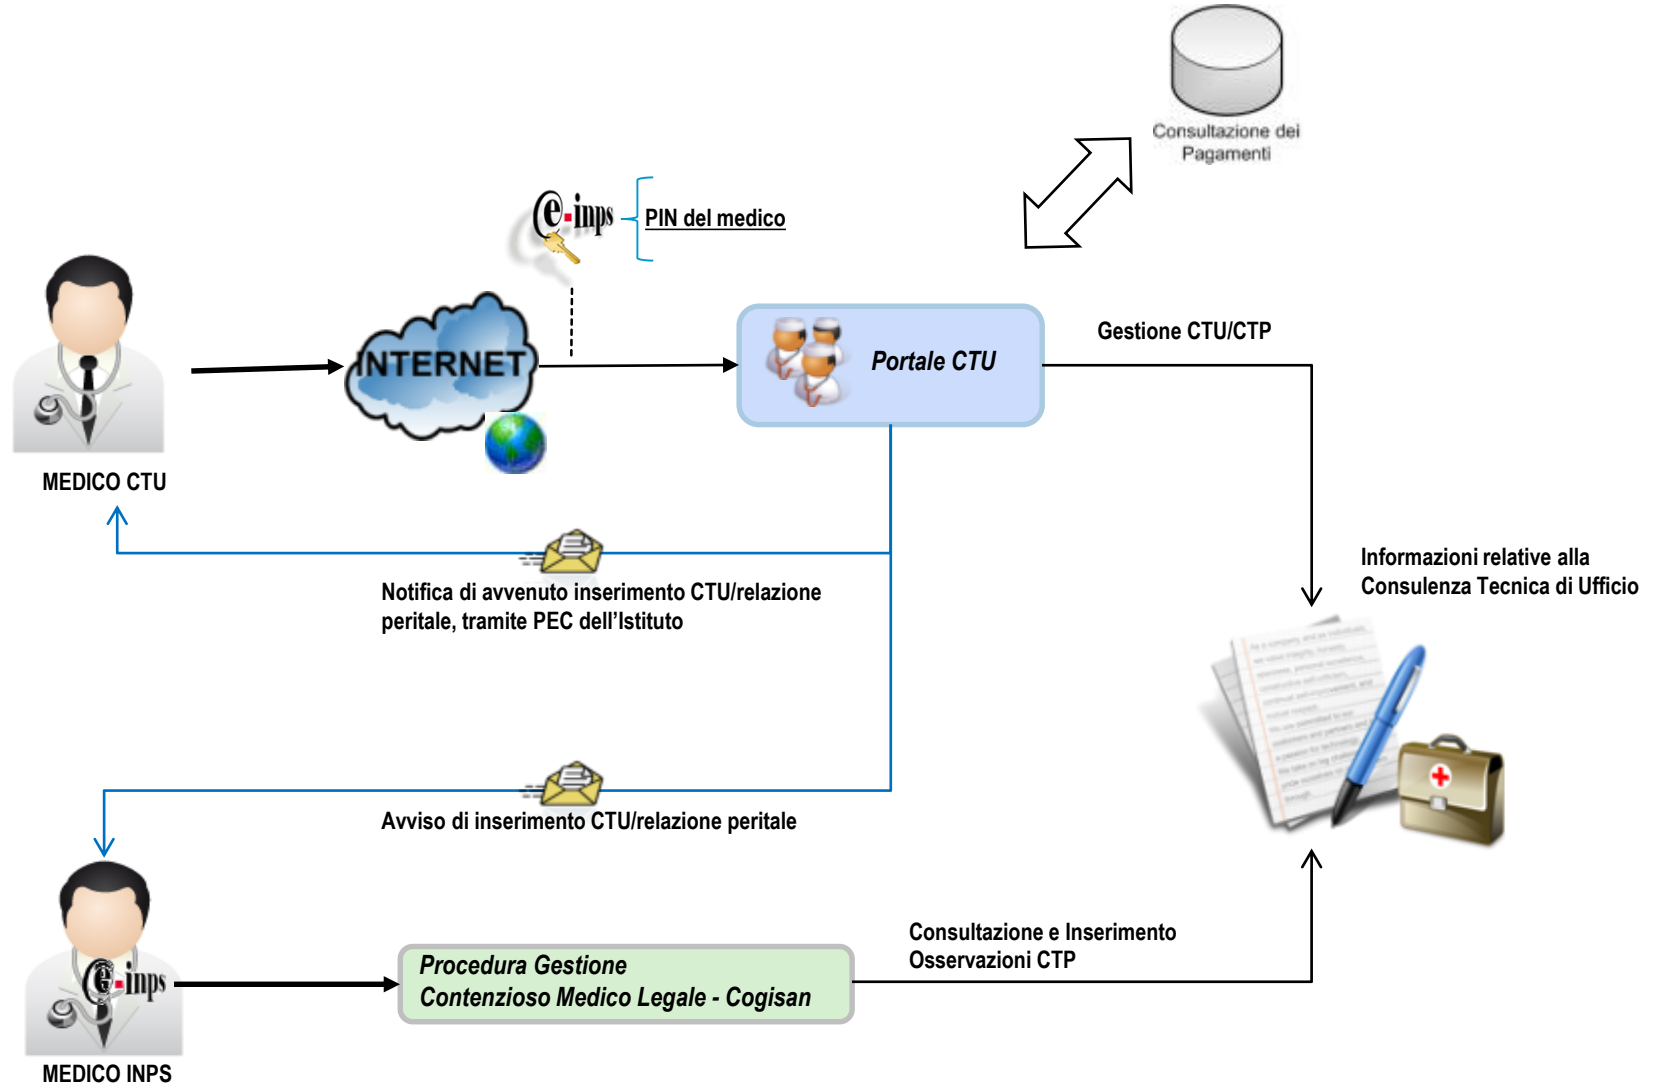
Consultazione dei Pagamenti

e-inps

PIN del medico

INTERNET

Portale CTU

Gestione CTU/CTP

MEDICO CTU

Notifica di avvenuto inserimento CTU/relazione peritale, tramite PEC dell'Istituto

Informazioni relative alla Consulenza Tecnica di Ufficio

Avviso di inserimento CTU/relazione peritale

e-inps

Procedura Gestione Contenzioso Medico Legale - Cogisan

Consultazione e Inserimento Osservazioni CTP

MEDICO INPS